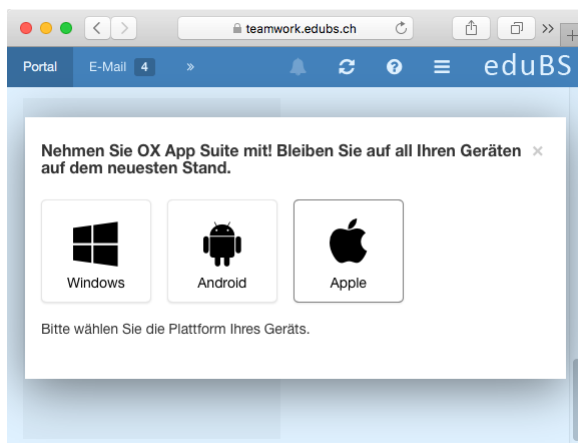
teamwork.edubs.ch

Portal E-Mail 4 » eduBS

Nehmen Sie OX App Suite mit! Bleiben Sie auf all Ihren Geräten auf dem neuesten Stand. ×

Windows

Android

Apple

Bitte wählen Sie die Plattform Ihres Geräts.